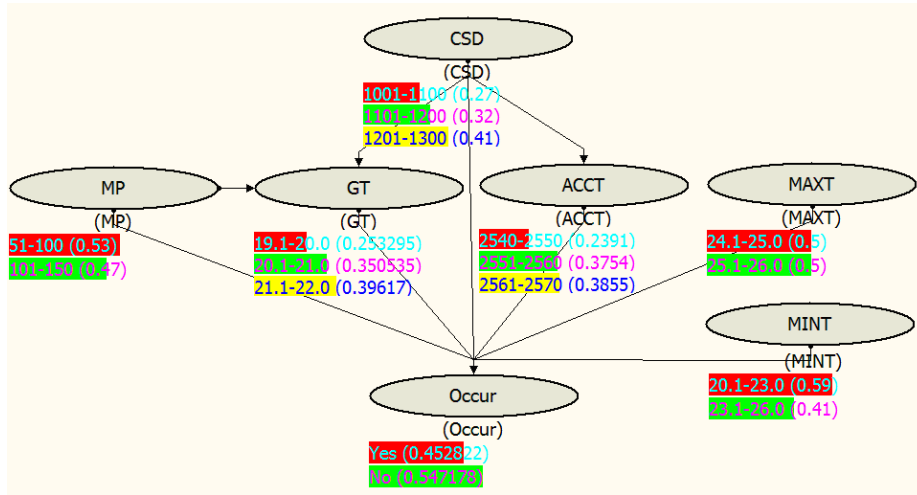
CSD
(CSD)
1001-1100 (0.27)
1101-1200 (0.32)
1201-1300 (0.41)

MP
(MP)
51-100 (0.53)
101-150 (0.47)

GT
(GT)
19.1-20.0 (0.253295)
20.1-21.0 (0.350535)
21.1-22.0 (0.39617)

ACCT
(ACCT)
2540-2550 (0.2391)
2551-2560 (0.3754)
2561-2570 (0.3855)

MAXT
(MAXT)
24.1-25.0 (0.5)
25.1-26.0 (0.5)

MINT
(MINT)
20.1-23.0 (0.59)
23.1-26.0 (0.41)

Occur
(Occur)
Yes (0.452822)
No (0.547178)